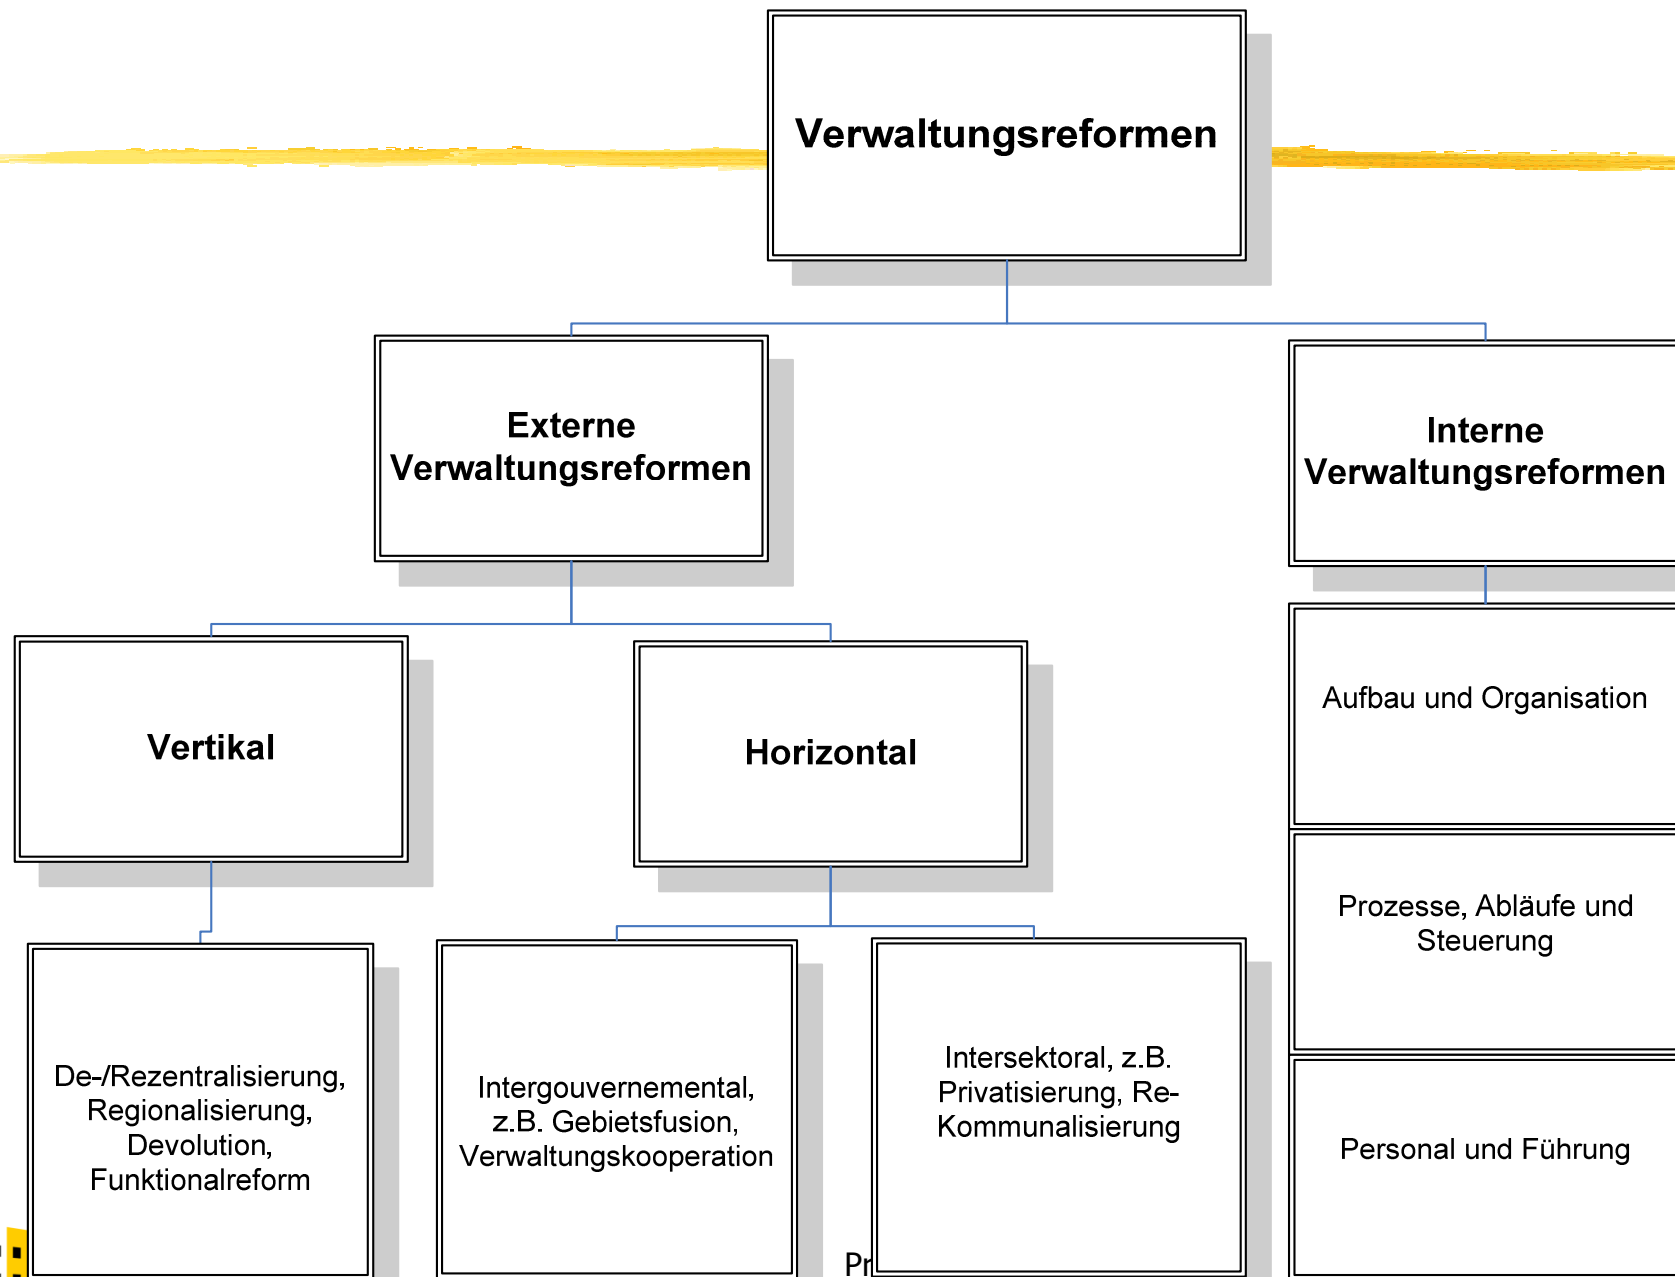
Verwaltungsreformen

Externe Verwaltungsreformen

Interne Verwaltungsreformen

Vertikal

Horizontal

Aufbau und Organisation

Prozesse, Abläufe und Steuerung

Personal und Führung

De-/Rezentralisierung, Regionalisierung, Devolution, Funktionalreform

Intergouvernemental, z.B. Gebietsfusion, Verwaltungskooperation

Intersektoral, z.B. Privatisierung, Re-Kommunalisierung

Pr